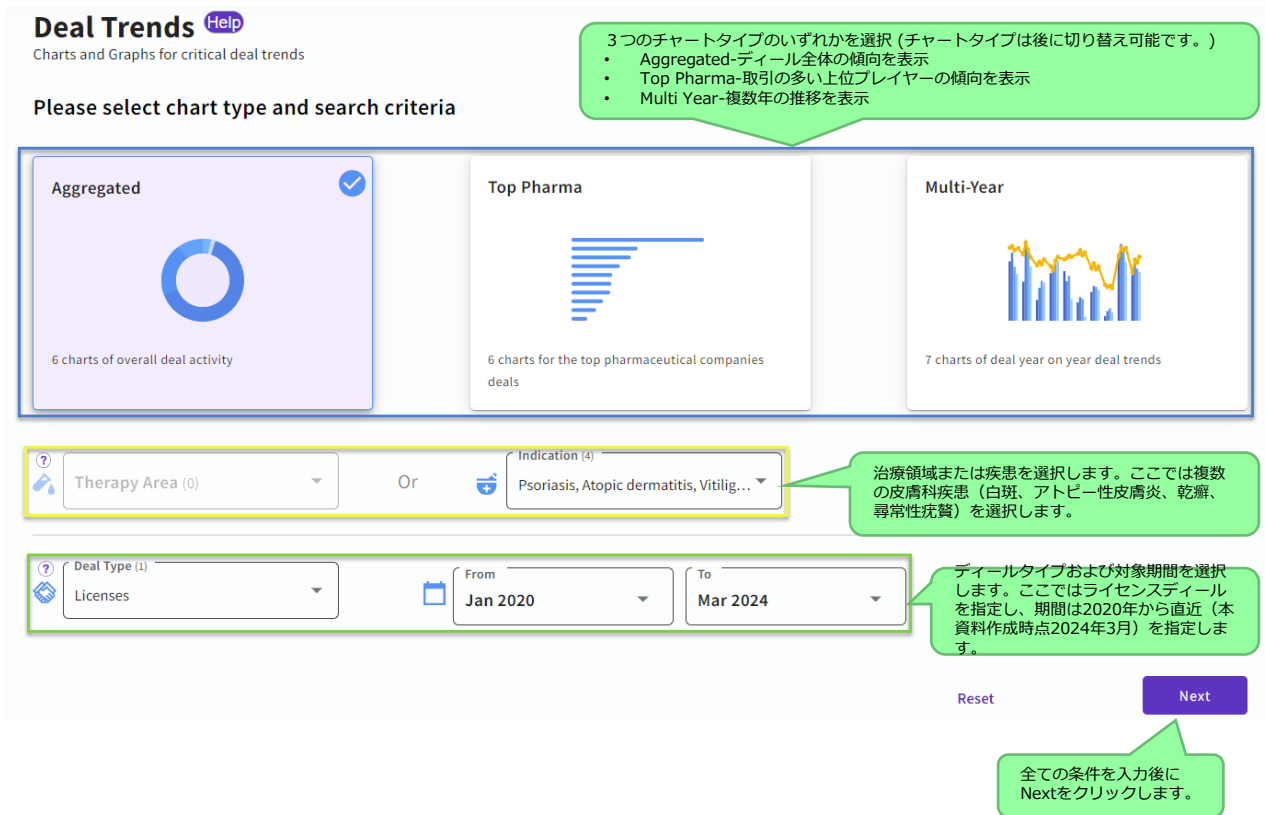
Deal Trends Help
Charts and Graphs for critical deal trends

Please select chart type and search criteria

３つのチャートタイプのいずれかを選択 (チャートタイプは後に切り替え可能です。)
• Aggregated-ディール全体の傾向を表示
• Top Pharma-取引の多い上位プレイヤーの傾向を表示
• Multi Year-複数年の推移を表示

Aggregated
6 charts of overall deal activity

Top Pharma
6 charts for the top pharmaceutical companies deals

Multi-Year
7 charts of deal year on year deal trends

?
Therapy Area (0)
Or
Indication (4)
Psoriasis, Atopic dermatitis, Vitilig...

治療領域または疾患を選択します。ここでは複数の皮膚科疾患（白斑、アトピー性皮膚炎、乾癬、尋常性疣贅）を選択します。

?
Deal Type (1)
Licenses
From
Jan 2020
To
Mar 2024

ディールタイプおよび対象期間を選択します。ここではライセンスディールを指定し、期間は2020年から直近（本資料作成時点2024年3月）を指定します。

Reset
Next

全ての条件を入力後にNextをクリックします。